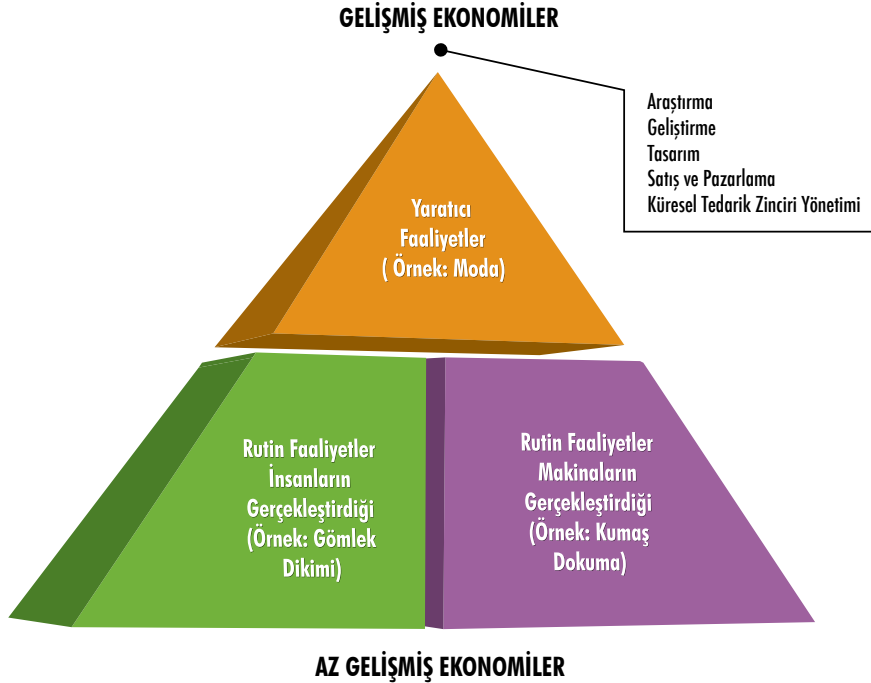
GELİŞMİŞ EKONOMİLER

Araştırma
Geliştirme
Tasarım
Satış ve Pazarlama
Küresel Tedarik Zinciri Yönetimi

Yaratıcı Faaliyetler ( Örnek: Moda)

Rutin Faaliyetler İnsanların Gerçekleştirdiği (Örnek: Gömlek Dikimi)

Rutin Faaliyetler Makinaların Gerçekleştirdiği (Örnek: Kumaş Dokuma)

AZ GELİŞMİŞ EKONOMİLER